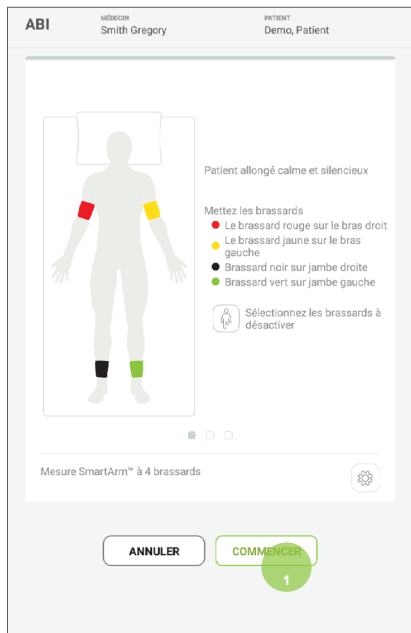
ABI

MÉDECIN
Smith Gregory

PATIENT
Demo, Patient

Patient allongé calme et silencieux

Mettez les brassards
Le brassard rouge sur le bras droit
Le brassard jaune sur le bras gauche
Brassard noir sur jambe droite
Brassard vert sur jambe gauche

Sélectionnez les brassards à désactiver

Mesure SmartArm™ à 4 brassards

ANNULER

COMMENCER

1